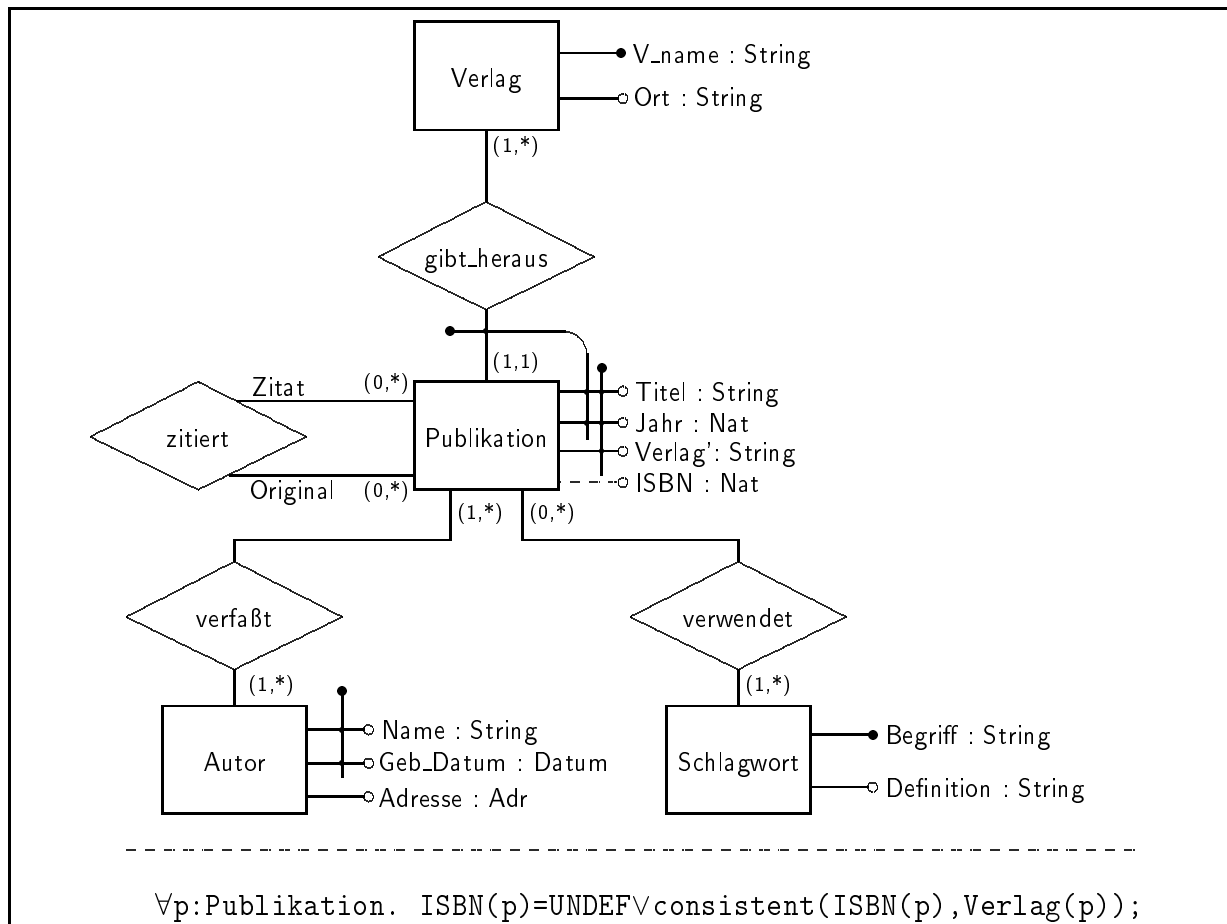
Verlag

V_name : String

Ort : String

(1,*)

gibt_heraus

(1,1)

Zitat

(0,*)

zitiert

Publikation

Titel : String

Jahr : Nat

Verlag': String

ISBN : Nat

Original

(0,*)

(1,*)

(0,*)

verfaßt

verwendet

(1,*)

(1,*)

Autor

Name : String

Geb_Datum : Datum

Adresse : Adr

Schlagwort

Begriff : String

Definition : String

$\forall$p:Publikation. ISBN(p)=UNDEF$\vee$consistent(ISBN(p),Verlag(p));